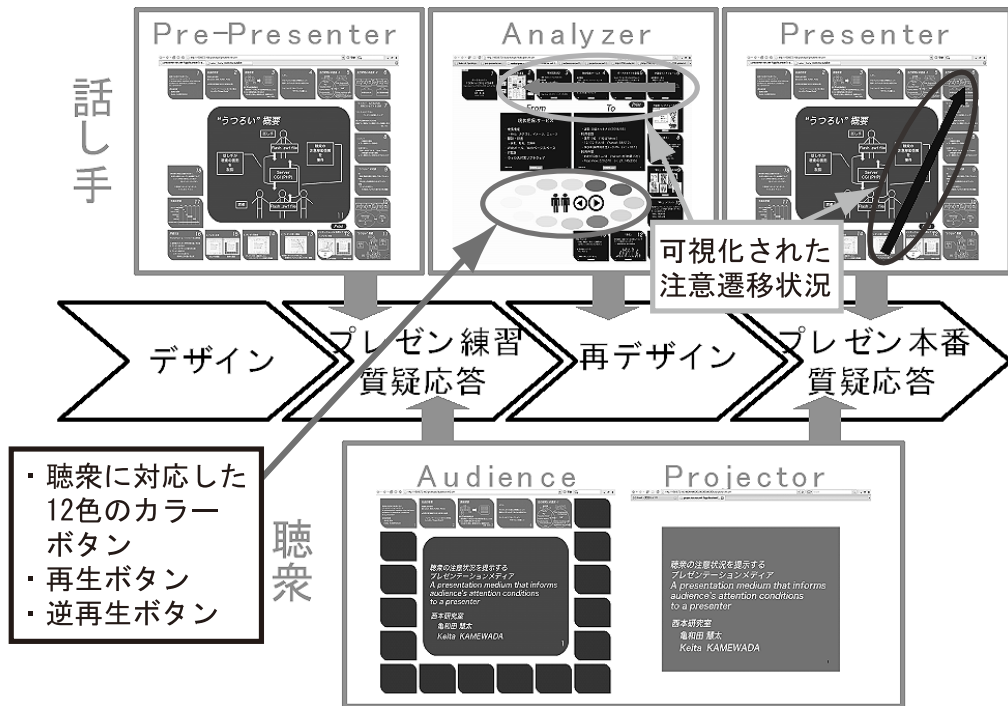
Pre-Presenter

Analyzer

Presenter

話し手

"うつろい"概要

"うつろい"概要

可視化された注意遷移状況

デザイン

プレゼン練習 質疑応答

再デザイン

プレゼン本番 質疑応答

・聴衆に対応した12色のカラーボタン
・再生ボタン
・逆再生ボタン

聴衆

Audience

Projector

聴衆の注意状況を提示するプレゼンテーションメディア
A presentation medium that informs audience's attention conditions to a presenter
西本研究室
亀和田 慧太
Keita KAMEWADA

聴衆の注意状況を提示するプレゼンテーションメディア
A presentation medium that informs audience's attention conditions to a presenter
西本研究室
亀和田 慧太
Keita KAMEWADA